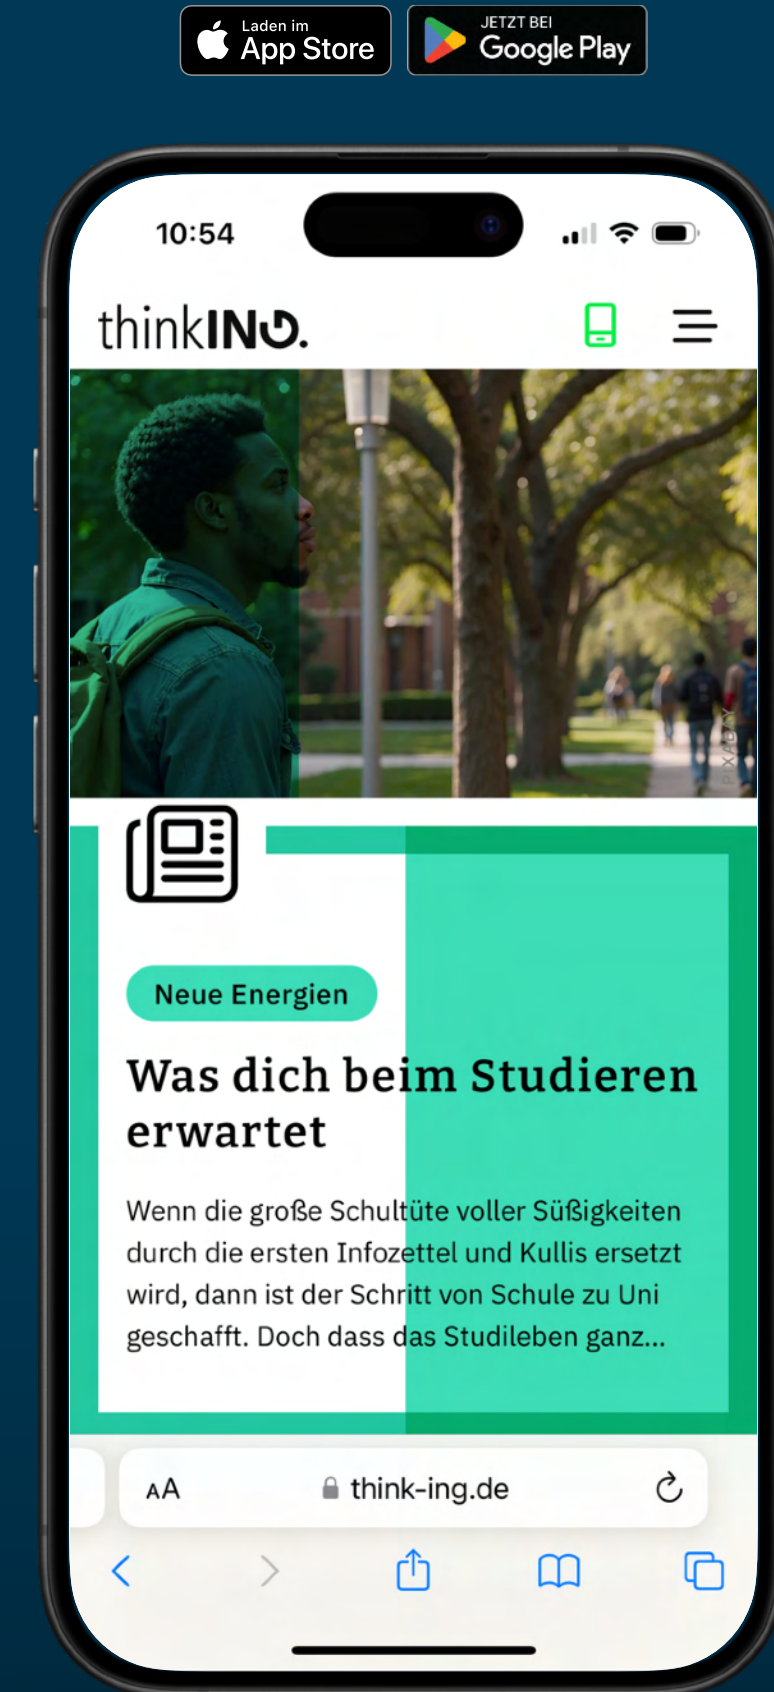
Laden im App Store

JETZT BEI Google Play

10:54

thinkING.

PIXABAY

Neue Energien

Was dich beim Studieren erwartet

Wenn die große Schultüte voller Süßigkeiten durch die ersten Infozettel und Kullis ersetzt wird, dann ist der Schritt von Schule zu Uni geschafft. Doch dass das Studileben ganz...

AA think-ing.de